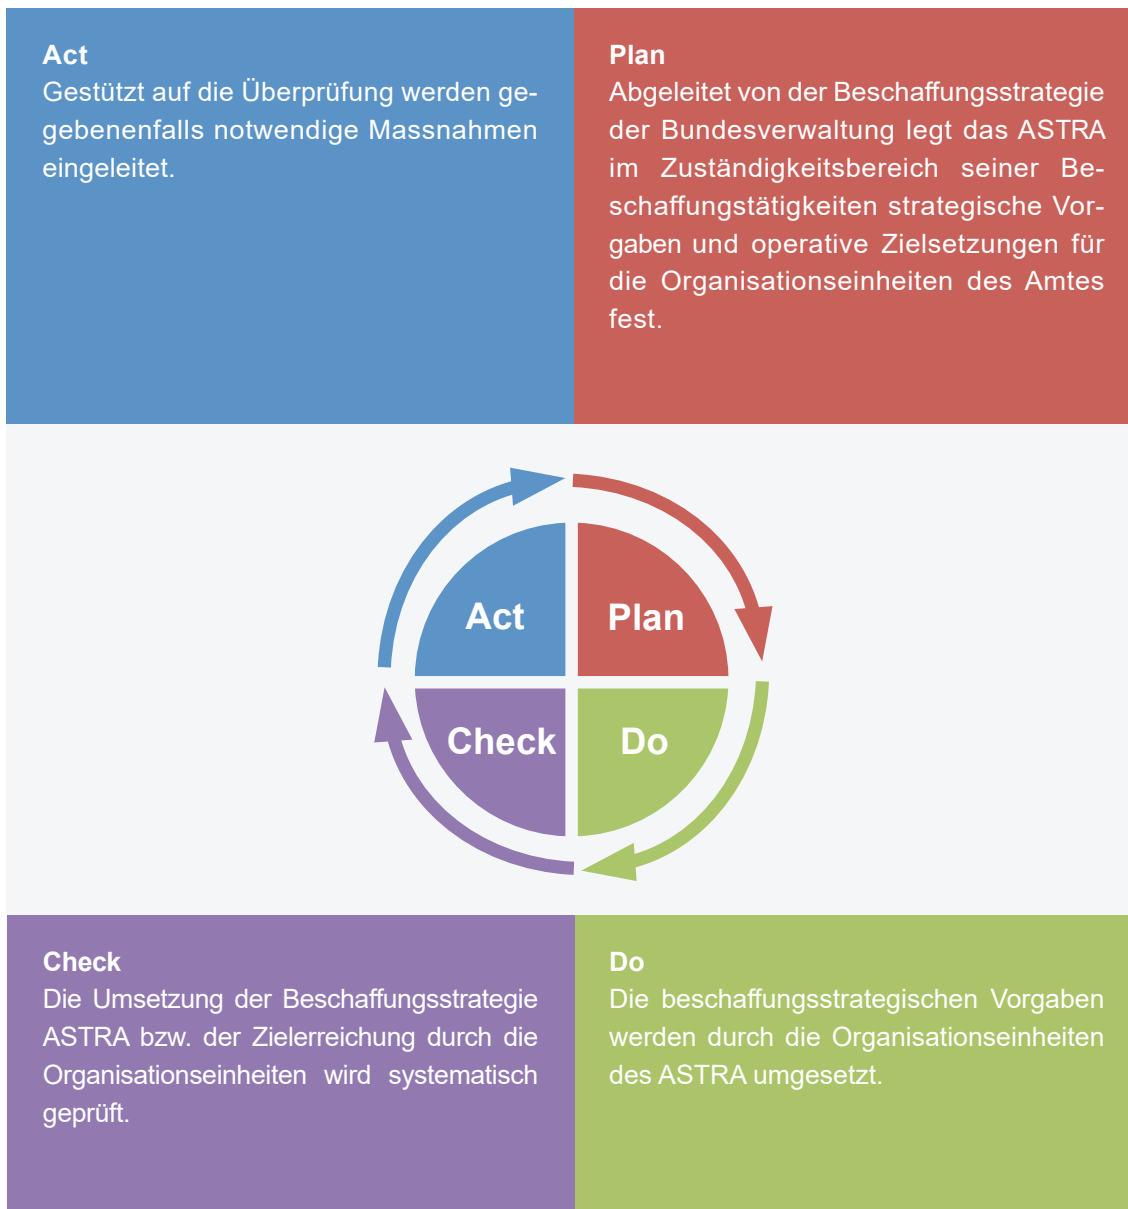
**Act**
Gestützt auf die Überprüfung werden gegebenenfalls notwendige Massnahmen eingeleitet.

**Plan**
Abgeleitet von der Beschaffungsstrategie der Bundesverwaltung legt das ASTRA im Zuständigkeitsbereich seiner Beschaffungstätigkeiten strategische Vorgaben und operative Zielsetzungen für die Organisationseinheiten des Amtes fest.

Act
Plan
Check
Do

**Check**
Die Umsetzung der Beschaffungsstrategie ASTRA bzw. der Zielerreichung durch die Organisationseinheiten wird systematisch geprüft.

**Do**
Die beschaffungsstrategischen Vorgaben werden durch die Organisationseinheiten des ASTRA umgesetzt.